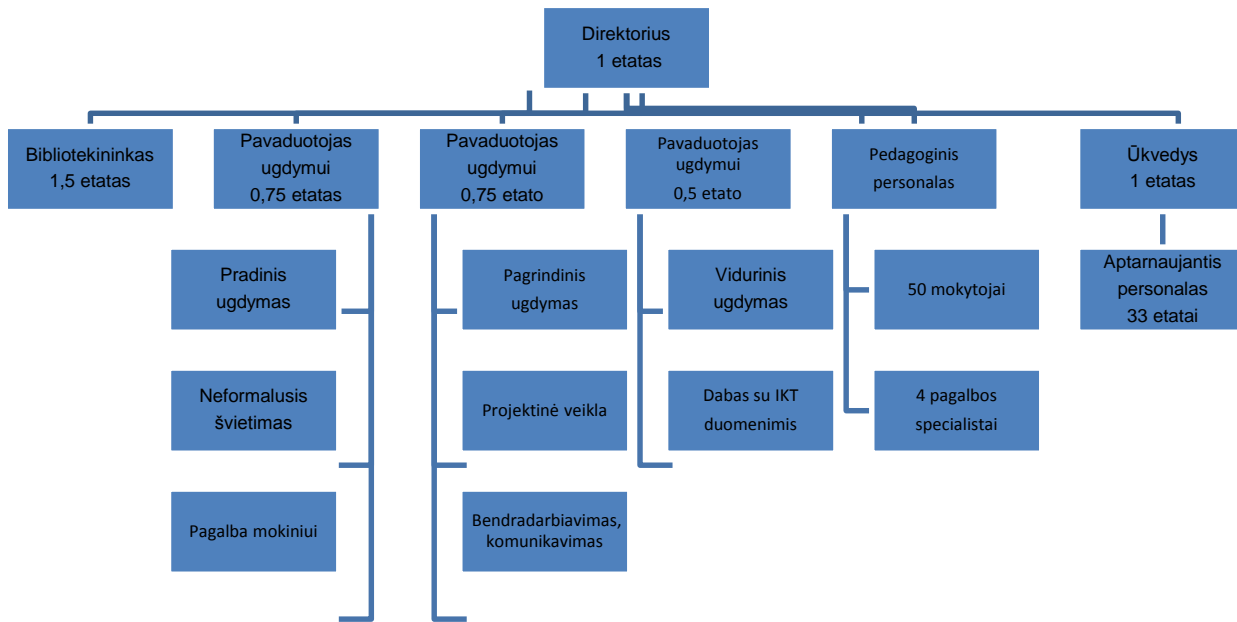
Direktorius
1 etatas

Bibliotekininkas
1,5 etatas

Pavaduotojas ugdymui
0,75 etatas

Pradinis ugdymas

Neformalusis švietimas

Pagalba mokiniui

Pavaduotojas ugdymui
0,75 etato

Pagrindinis ugdymas

Projektinė veikla

Bendradarbiavimas, komunikavimas

Pavaduotojas ugdymui
0,5 etato

Vidurinis ugdymas

Dabas su IKT duomenimis

Pedagoginis personalas

50 mokytojai

4 pagalbos specialistai

Ūkvedys
1 etatas

Aptarnaujantis personalas
33 etatai